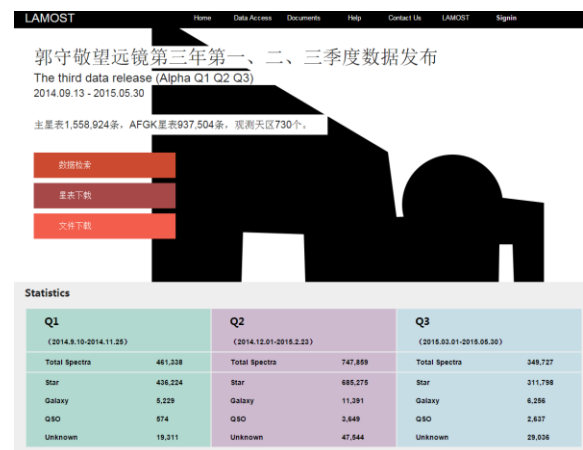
LAMOST

Home Data Access Documents Help Contact Us LAMOST Signin

郭守敬望远镜第三年第一、二、三季度数据发布

The third data release (Alpha Q1 Q2 Q3)

2014.09.13 - 2015.05.30

主星表1,558,924条，AFGK星表937,504条，观测天区730个。

数据检索

星表下载

文件下载

Statistics

Q1
（2014.9.10-2014.11.25）

| | |
|---|---|
| Total Spectra | 461,338 |
| Star | 436,224 |
| Galaxy | 5,229 |
| QSO | 574 |
| Unknown | 19,311 |

Q2
（2014.12.01-2015.2.23）

| | |
|---|---|
| Total Spectra | 747,859 |
| Star | 685,275 |
| Galaxy | 11,391 |
| QSO | 3,649 |
| Unknown | 47,544 |

Q3
（2015.03.01-2015.05.30）

| | |
|---|---|
| Total Spectra | 349,727 |
| Star | 311,798 |
| Galaxy | 6,256 |
| QSO | 2,637 |
| Unknown | 29,036 |